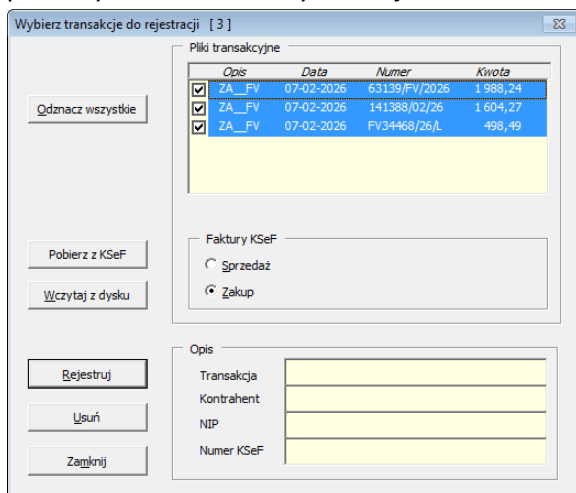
Wybierz transakcje do rejestracji [ 3 ]

Pliki transakcyjne

| Opis | Data | Numer | Kwota |
|---|---|---|---|
| ZA__FV | 07-02-2026 | 63139/FV/2026 | 1 988,24 |
| ZA__FV | 07-02-2026 | 141388/02/26 | 1 604,27 |
| ZA__FV | 07-02-2026 | FV34468/26/L | 498,49 |

Odznacz wszystkie

Faktury KSeF

Sprzedaż

Zakup

Pobierz z KSeF

Wczytaj z dysku

Opis

Transakcja

Kontrahent

NIP

Numer KSeF

Rejestruj

Usuń

Zamknij